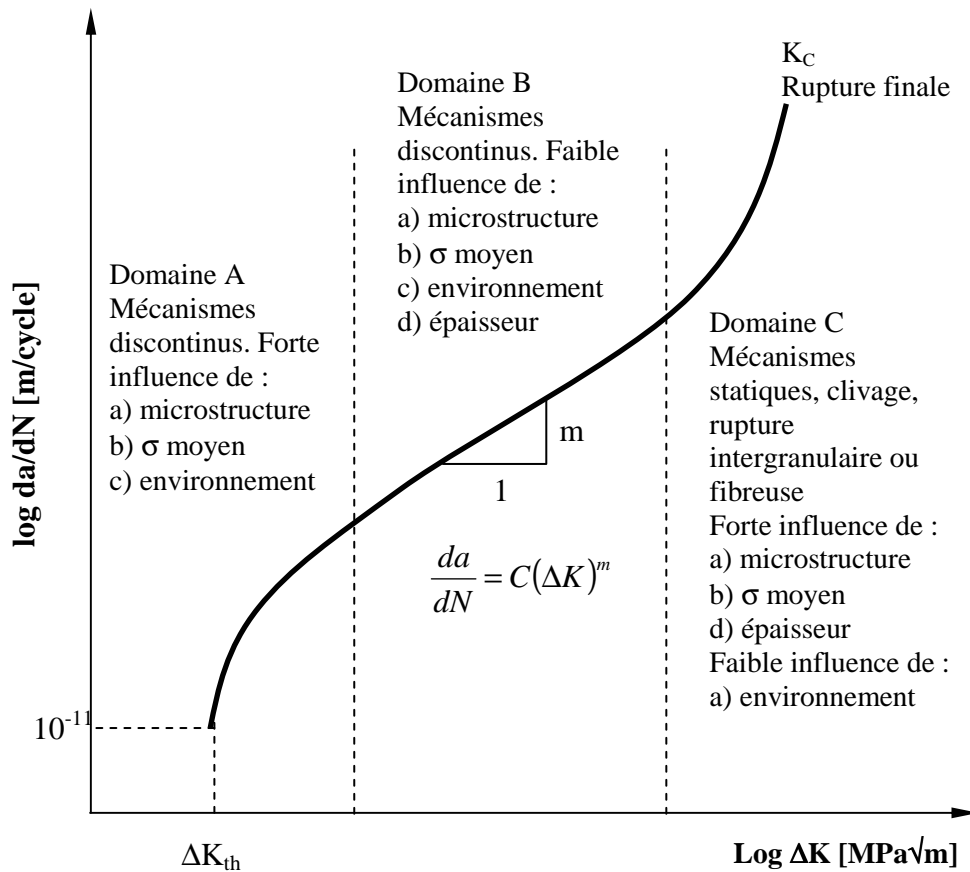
$K_C$
Rupture finale

Domaine B
Mécanismes discontinus. Faible influence de :
a) microstructure
b) σ moyen
c) environnement
d) épaisseur

Domaine A
Mécanismes discontinus. Forte influence de :
a) microstructure
b) σ moyen
c) environnement

Domaine C
Mécanismes statiques, clivage, rupture intergranulaire ou fibreuse
Forte influence de :
a) microstructure
b) σ moyen
d) épaisseur
Faible influence de :
a) environnement

m

1

$\frac{da}{dN} = C(\Delta K)^m$

log da/dN [m/cycle]

$10^{-11}$

$\Delta K_{th}$

Log ΔK [MPa√m]